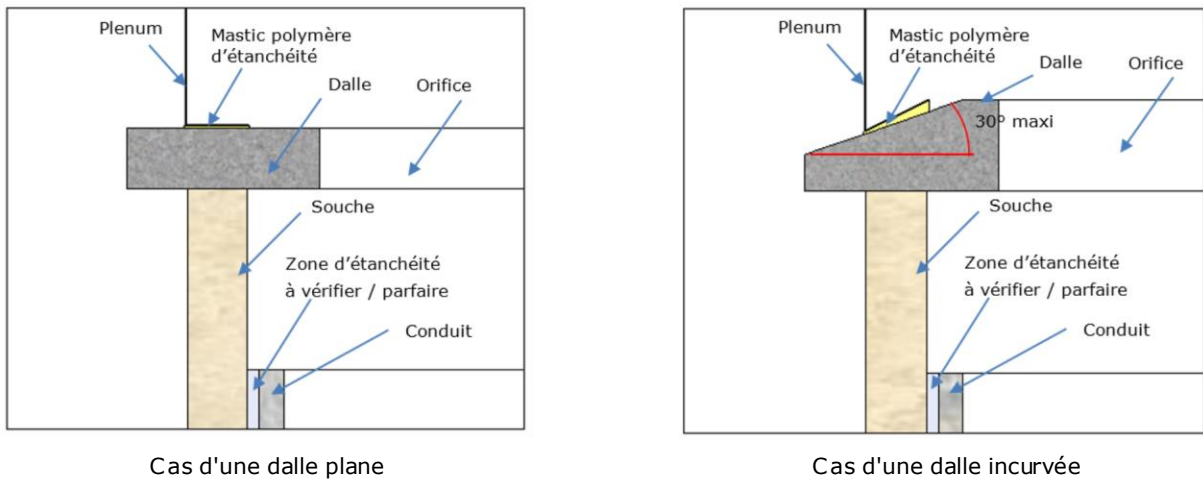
Plenum

Mastic polymère d'étanchéité

Dalle

Orifice

Souche

Zone d'étanchéité à vérifier / parfaire

Conduit

Cas d'une dalle plane

Plenum

Mastic polymère d'étanchéité

Dalle

Orifice

30° maxi

Souche

Zone d'étanchéité à vérifier / parfaire

Conduit

Cas d'une dalle incurvée